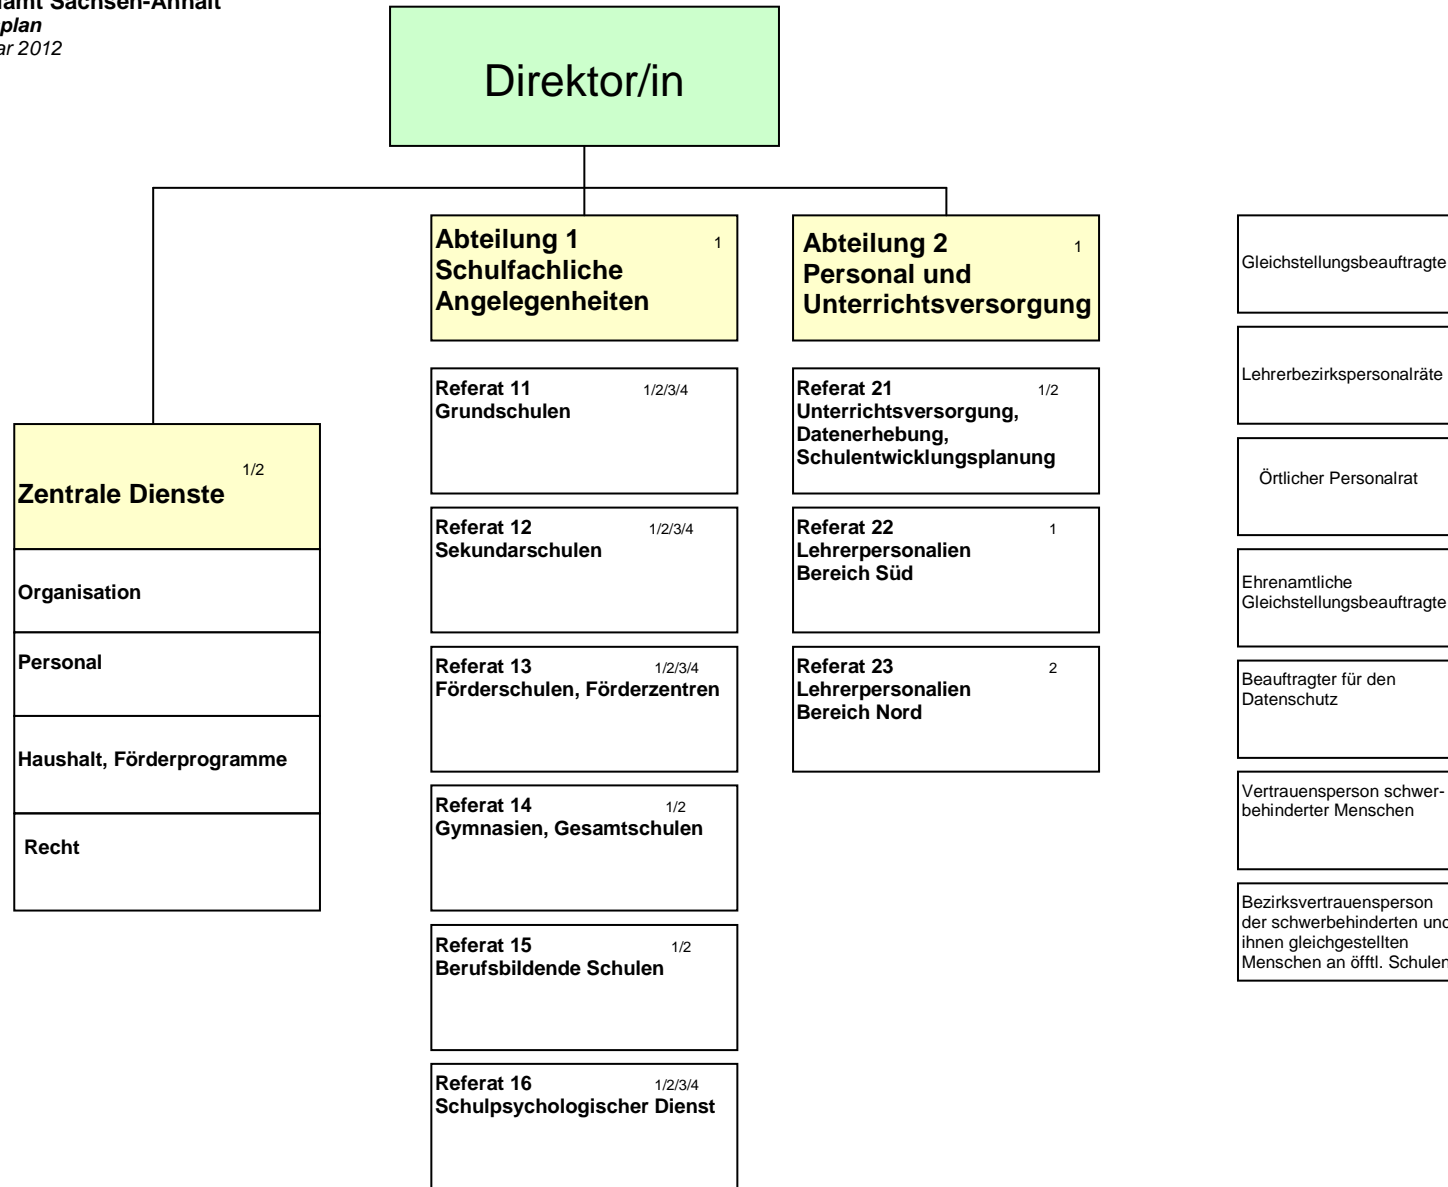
amt Sachsen-Anhalt
plan
ar 2012

Direktor/in

Zentrale Dienste 1/2

Organisation

Personal

Haushalt, Förderprogramme

Recht

Abteilung 1 Schulfachliche Angelegenheiten 1

Referat 11 1/2/3/4
Grundschulen

Referat 12 1/2/3/4
Sekundarschulen

Referat 13 1/2/3/4
Förderschulen, Förderzentren

Referat 14 1/2
Gymnasien, Gesamtschulen

Referat 15 1/2
Berufsbildende Schulen

Referat 16 1/2/3/4
Schulpsychologischer Dienst

Abteilung 2 Personal und Unterrichtsversorgung 1

Referat 21 1/2
Unterrichtsversorgung, Datenerhebung, Schulentwicklungsplanung

Referat 22 1
Lehrerpersonalien Bereich Süd

Referat 23 2
Lehrerpersonalien Bereich Nord

Gleichstellungsbeauftragte

Lehrerbezirkspersonalräte

Örtlicher Personalrat

Ehrenamtliche Gleichstellungsbeauftragte

Beauftragter für den Datenschutz

Vertrauensperson schwerbehinderter Menschen

Bezirksvertrauensperson der schwerbehinderten und ihnen gleichgestellten Menschen an öfftl. Schulen